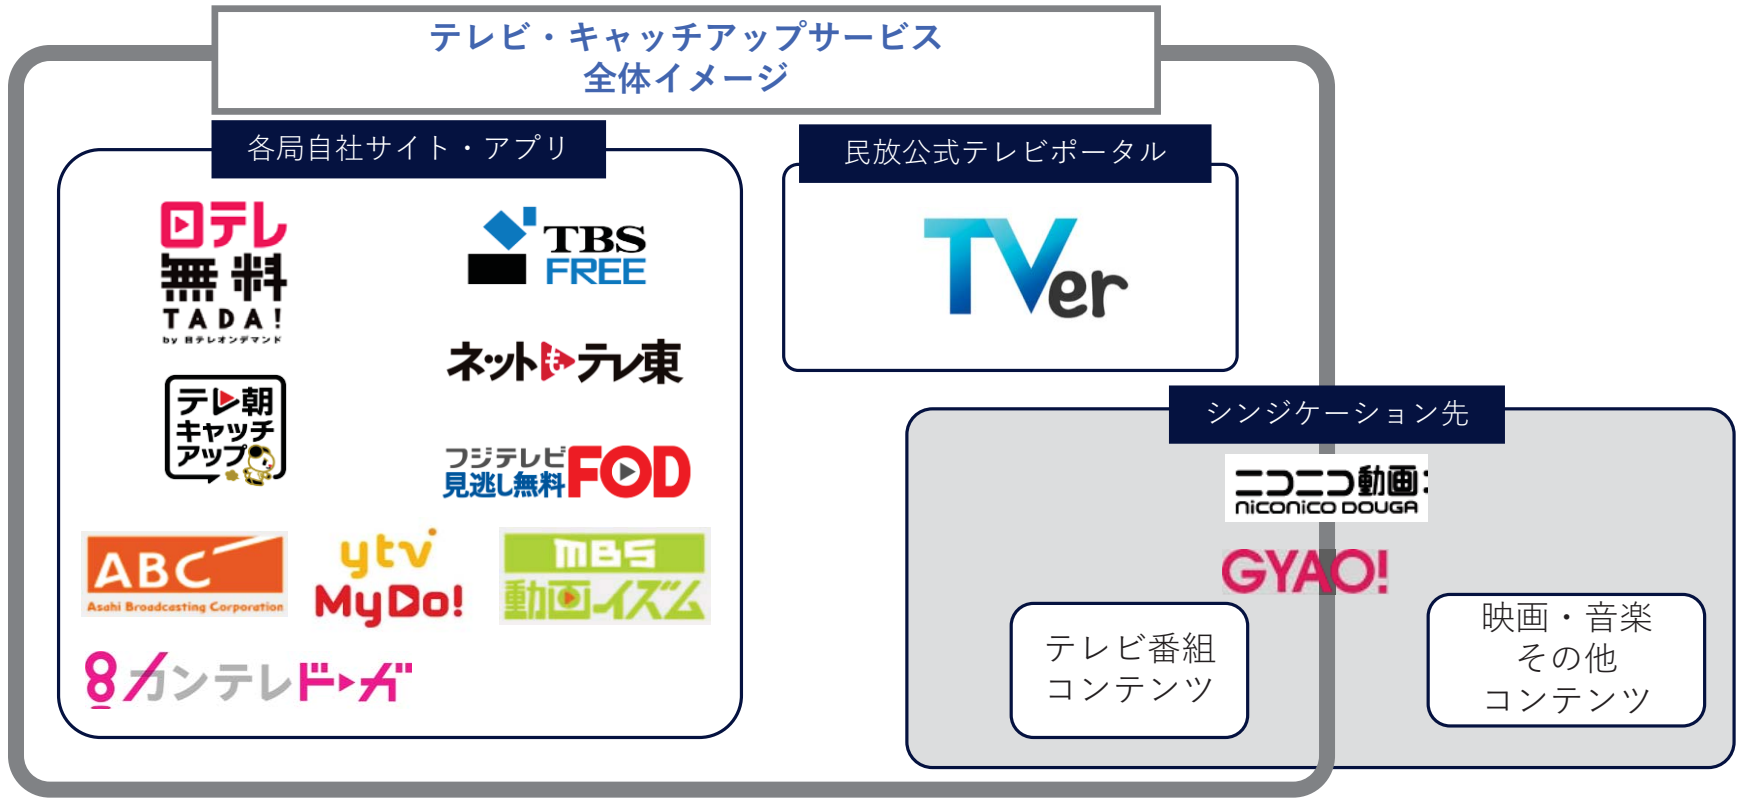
テレビ・キャッチアップサービス
全体イメージ

各局自社サイト・アプリ

日テレ無料 TADA! by 日テレオンデマンド

TBS FREE

ネットもテレ東

テレ朝キャッチアップ

フジテレビ見逃し無料 FOD

ABC Asahi Broadcasting Corporation

ytv MyDo!

MBS 動画イズム

カンテレドーガ

民放公式テレビポータル

TVer

シンジケーション先

ニコニコ動画 niconico DOUGA

GYAO!

テレビ番組コンテンツ

映画・音楽その他コンテンツ